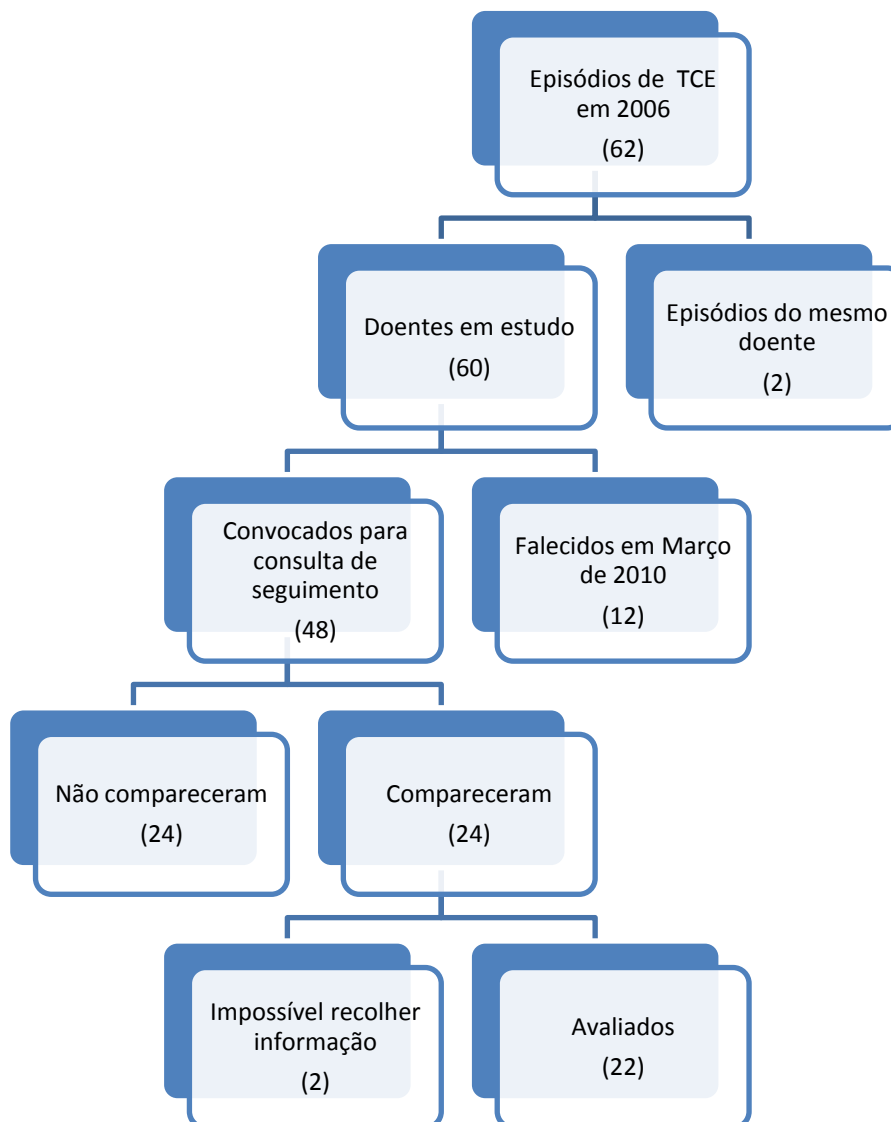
Episódios de TCE em 2006
(62)

Doentes em estudo
(60)

Episódios do mesmo doente
(2)

Convocados para consulta de seguimento
(48)

Falecidos em Março de 2010
(12)

Não compareceram
(24)

Compareceram
(24)

Impossível recolher informação
(2)

Avaliados
(22)